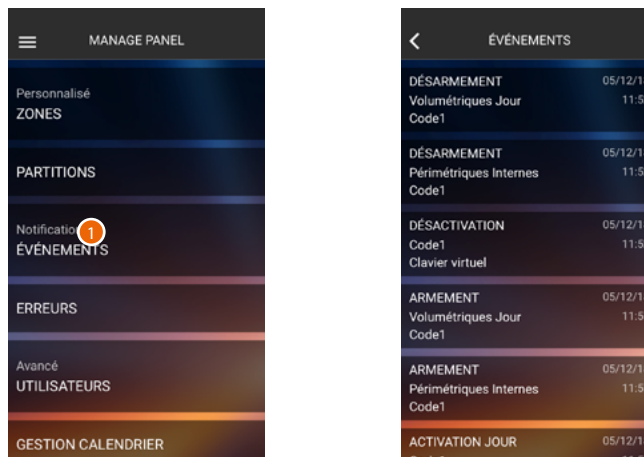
MANAGE PANEL

Personnalisé
ZONES

PARTITIONS

Notificatio 1
ÉVÉNEMENTS

ERREURS

Avancé
UTILISATEURS

GESTION CALENDRIER

ÉVÉNEMENTS

DÉSARMEMENT 05/12/1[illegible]
Volumétriques Jour 11:5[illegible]
Code1

DÉSARMEMENT 05/12/1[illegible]
Périmétriques Internes 11:5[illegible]
Code1

DÉSACTIVATION 05/12/1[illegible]
Code1 11:5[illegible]
Clavier virtuel

ARMEMENT 05/12/1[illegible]
Volumétriques Jour 11:5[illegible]
Code1

ARMEMENT 05/12/1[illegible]
Périmétriques Internes 11:5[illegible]
Code1

ACTIVATION JOUR 05/12/1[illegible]